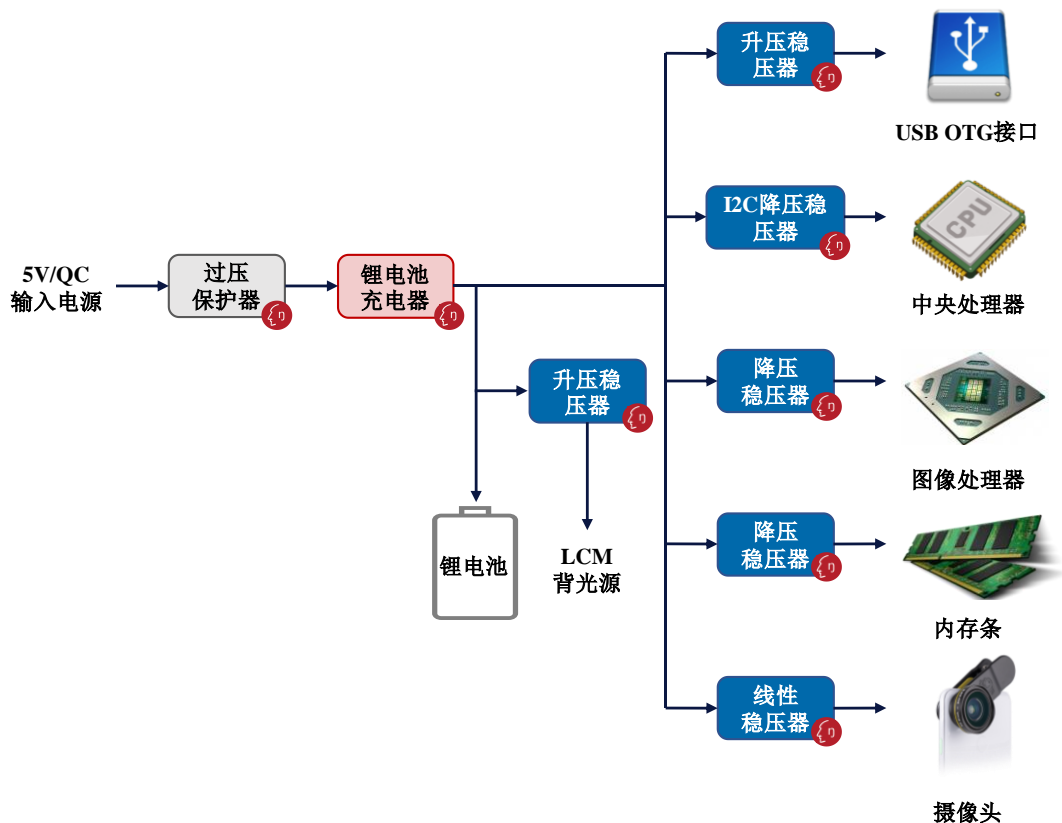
5V/QC
输入电源

过压
保护器

锂电池
充电器

升压稳
压器

锂电池

LCM
背光源

升压稳
压器

USB OTG接口

I2C降压稳
压器

中央处理器

降压
稳压器

图像处理器

降压
稳压器

内存条

线性
稳压器

摄像头

CPU